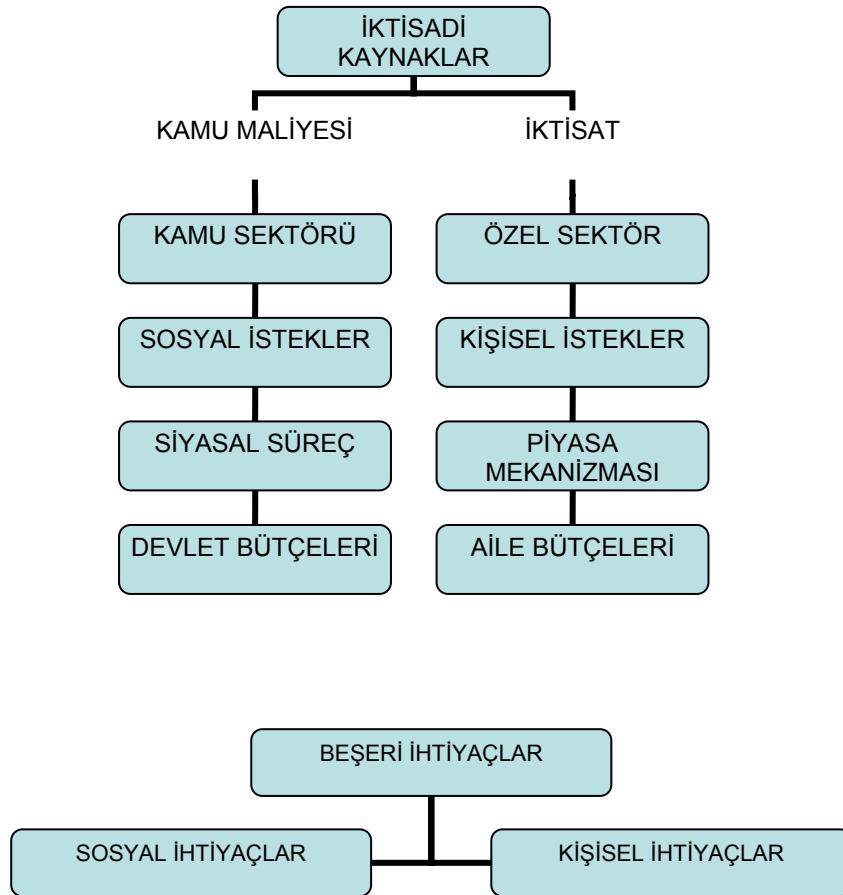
İKTİSADİ KAYNAKLAR

KAMU MALİYESİ

İKTİSAT

KAMU SEKTÖRÜ

SOSYAL İSTEKLER

SİYASAL SÜREÇ

DEVLET BÜTÇELERİ

ÖZEL SEKTÖR

KİŞİSEL İSTEKLER

PİYASA MEKANİZMASI

AİLE BÜTÇELERİ

BEŞERİ İHTİYAÇLAR

SOSYAL İHTİYAÇLAR

KİŞİSEL İHTİYAÇLAR